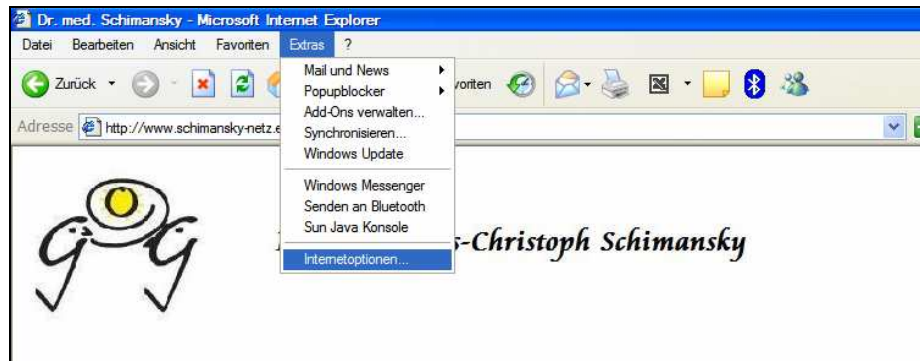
Dr. med. Schimansky - Microsoft Internet Explorer

Datei Bearbeiten Ansicht Favoriten Extras ?

Zurück

Mail und News
Popupblocker
Add-Ons verwalten...
Synchronisieren...
Windows Update

Windows Messenger
Senden an Bluetooth
Sun Java Konsole

Internetoptionen...

voriten

Adresse http://www.schimansky-netz.e

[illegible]-Christoph Schimansky